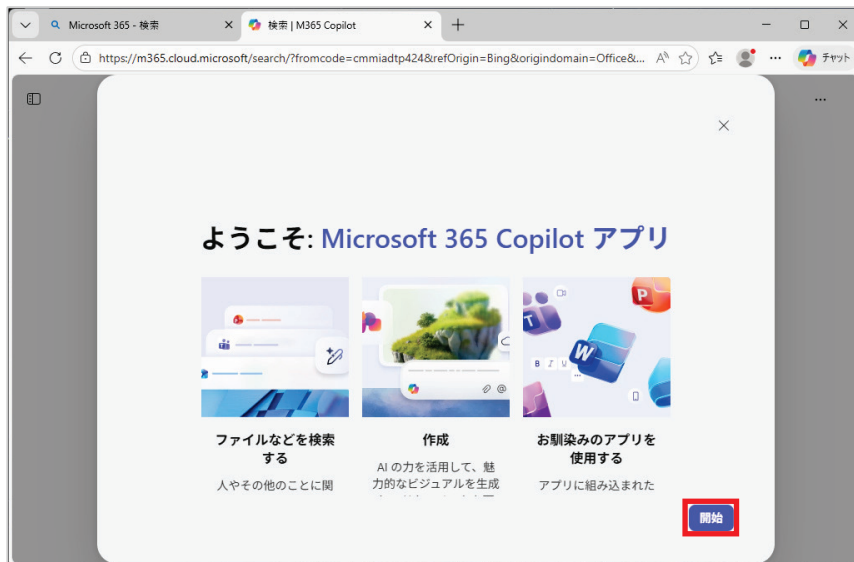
Microsoft 365 - 検索

検索 | M365 Copilot

https://m365.cloud.microsoft/search/?fromcode=cmmiadtp424&refOrigin=Bing&origindomain=Office&...

チャット

ようこそ: Microsoft 365 Copilot アプリ

ファイルなどを検索する

人やその他のことに関

作成

AI の力を活用して、魅力的なビジュアルを生成

お馴染みのアプリを使用する

アプリに組み込まれた

開始